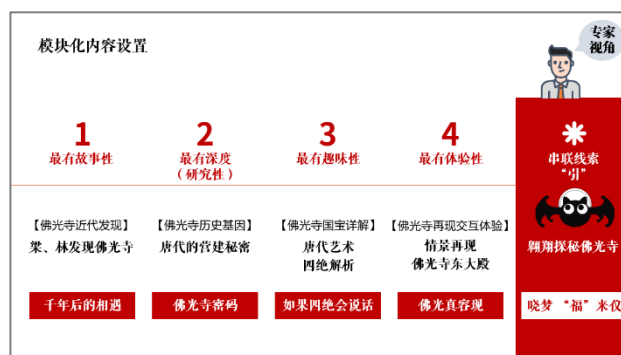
模块化内容设置

专家视角

1
最有故事性

2
最有深度
（研究性）

3
最有趣味性

4
最有体验性

串联线索
"引"

【佛光寺近代发现】
梁、林发现佛光寺

【佛光寺历史基因】
唐代的营建秘密

【佛光寺国宝详解】
唐代艺术
四绝解析

【佛光寺再现交互体验】
情景再现
佛光寺东大殿

翱翔探秘佛光寺

千年后的相遇

佛光寺密码

如果四绝会说话

佛光真容现

晓梦"福"来仪